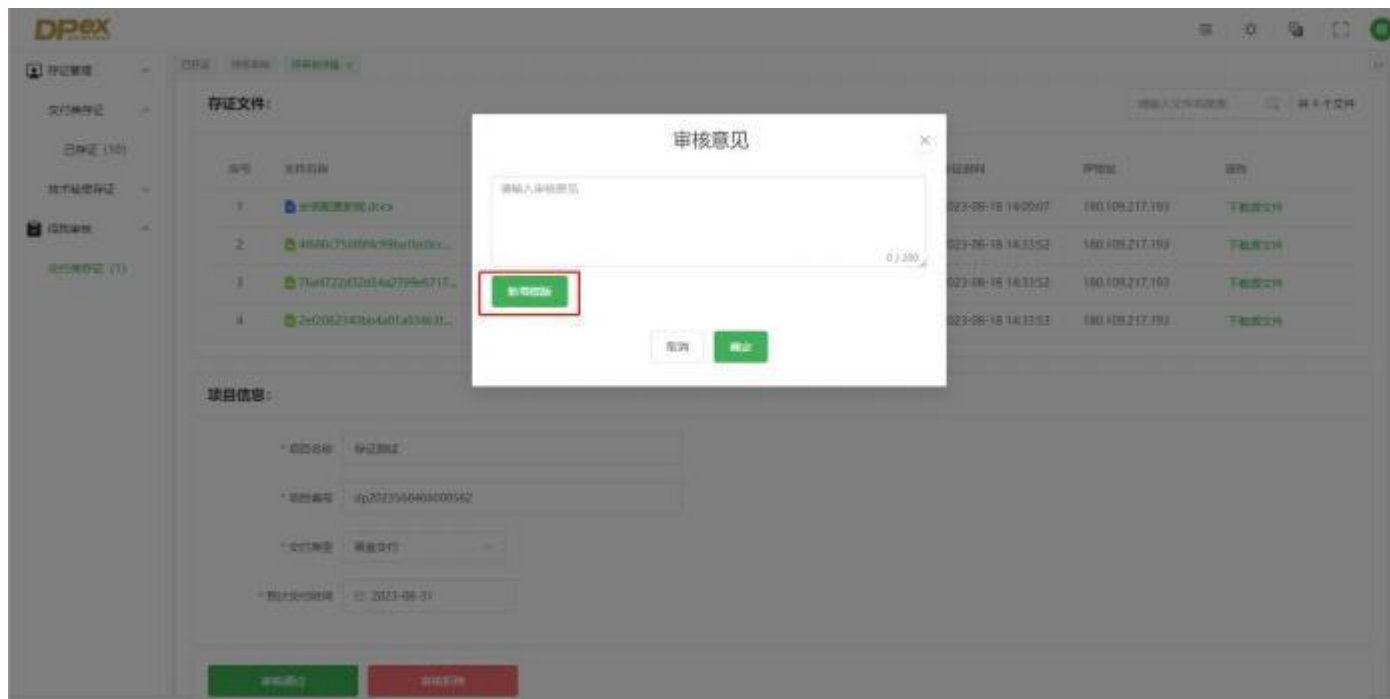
DPex

存证管理
交付类存证
已存证 (10)
技术秘密存证
待我审核
交付类存证 (1)

存证 待我审核 存证详情

存证文件：

序号 文件名称
1 合同配置表格.docx
2 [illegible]
3 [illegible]
4 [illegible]

存证时间 IP地址 操作
2023-06-18 14:00:07 180.109.217.193 下载原文件
2023-06-18 14:33:52 180.109.217.193 下载原文件
2023-06-18 14:33:52 180.109.217.193 下载原文件
2023-06-18 14:33:53 180.109.217.193 下载原文件

审核意见
请输入审核意见
0 / 200
新增附件
取消 确定

项目信息：
* 项目名称 存证测试
* 项目编号 dp2023060400000562
* 交付类型 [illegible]
* 预计交付时间 2023-08-31

审核通过 审核驳回